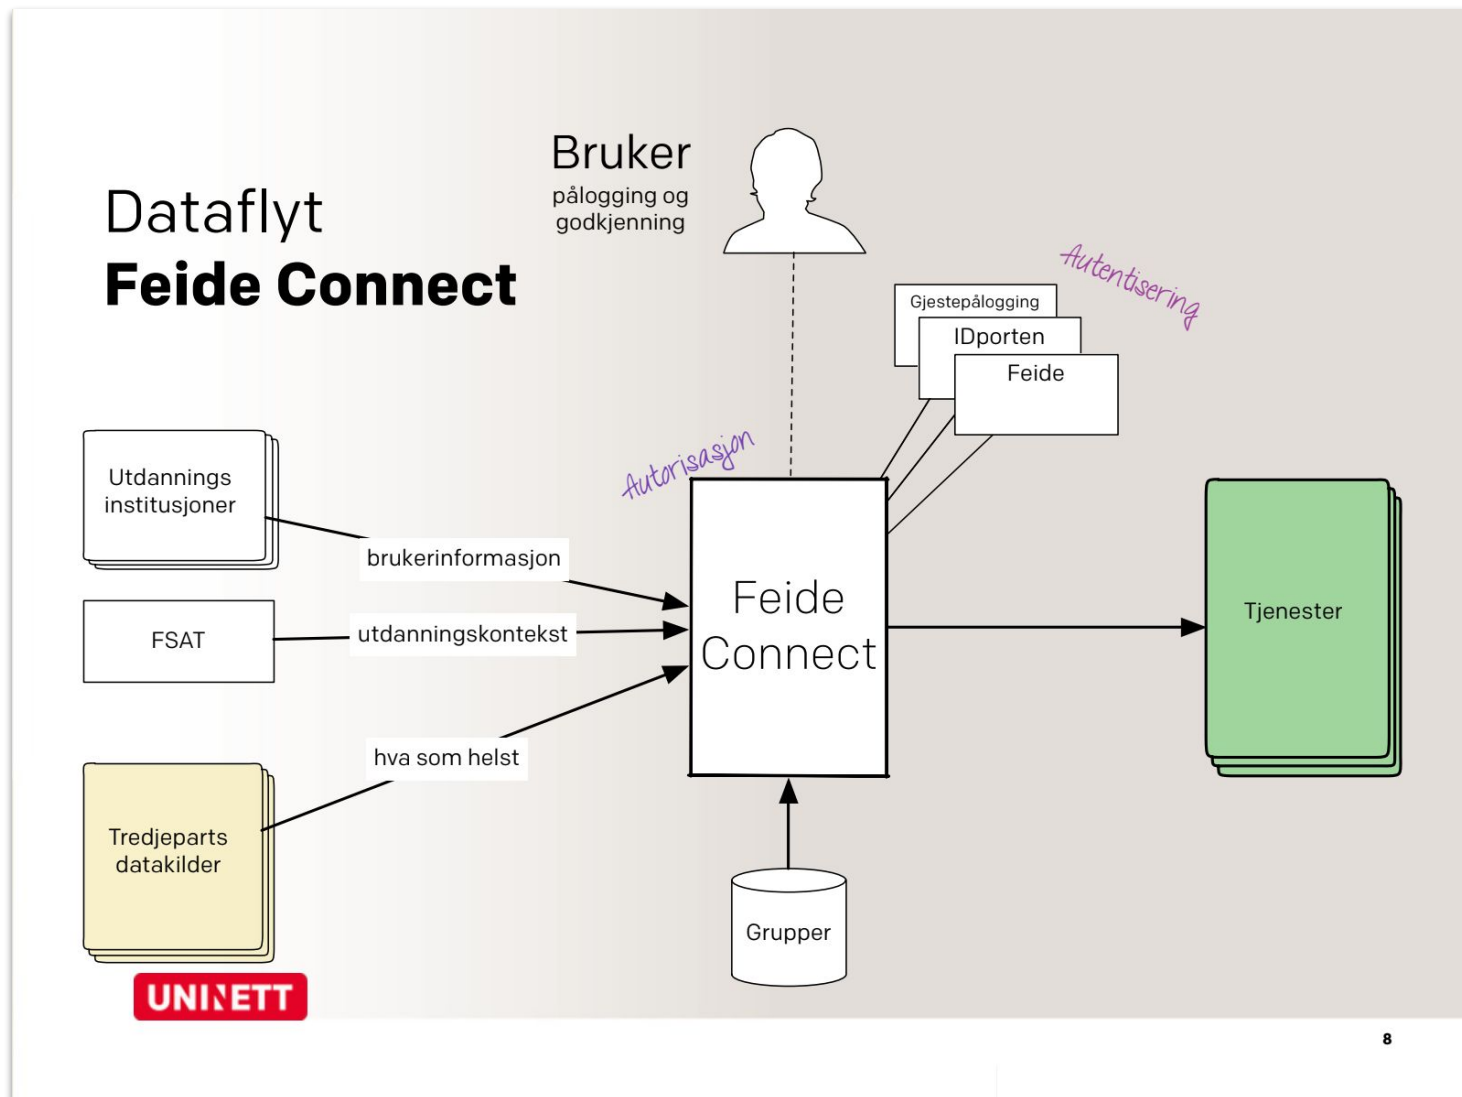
Dataflyt
Feide Connect

Bruker
pålogging og godkjenning

Autentisering

Gjestepålogging
IDporten
Feide

Autorisasjon

Utdannings institusjoner

brukerinformasjon

FSAT

utdanningskontekst

hva som helst

Tredjeparts datakilder

Feide Connect

Tjenester

Grupper

UNINETT

8